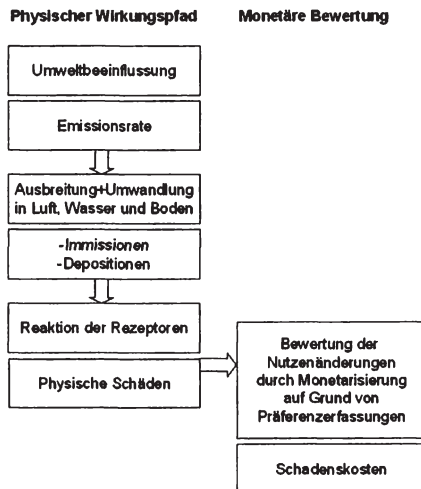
Physischer Wirkungspfad

Monetäre Bewertung

Umweltbeeinflussung

Emissionsrate

Ausbreitung+Umwandlung in Luft, Wasser und Boden

-Immissionen
-Depositionen

Reaktion der Rezeptoren

Physische Schäden

Bewertung der Nutzenänderungen durch Monetarisierung auf Grund von Präferenzerfassungen

Schadenskosten